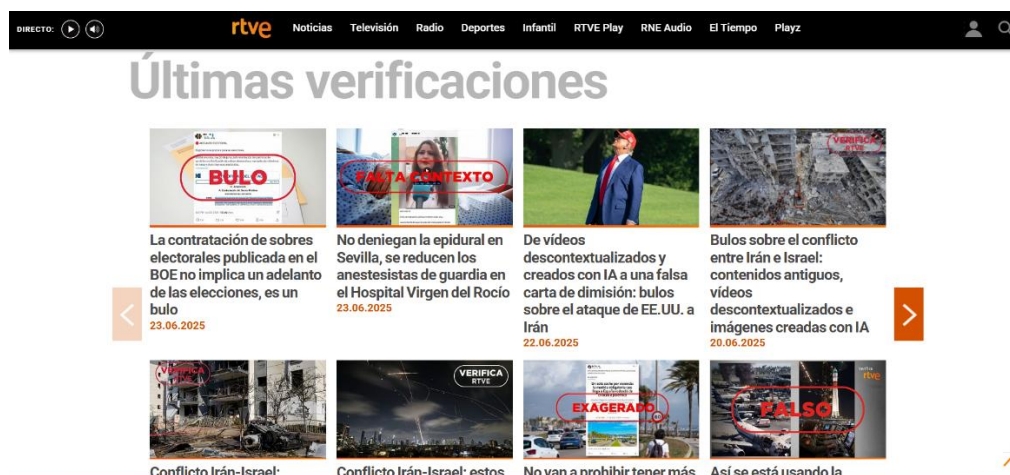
DIRECTO: rtve Noticias Televisión Radio Deportes Infantil RTVE Play RNE Audio El Tiempo Playz

Últimas verificaciones

BULO

La contratación de sobres electorales publicada en el BOE no implica un adelanto de las elecciones, es un bulo
23.06.2025

FALTA CONTEXTO

No deniegan la epidural en Sevilla, se reducen los anestesistas de guardia en el Hospital Virgen del Rocío
23.06.2025

De vídeos descontextualizados y creados con IA a una falsa carta de dimisión: bulos sobre el ataque de EE.UU. a Irán
22.06.2025

VERIFICA RTVE

Bulos sobre el conflicto entre Irán e Israel: contenidos antiguos, vídeos descontextualizados e imágenes creadas con IA
20.06.2025

VERIFICA RTVE

Conflicto Irán-Israel: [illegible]

VERIFICA RTVE

Conflicto Irán-Israel: estos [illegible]

EXAGERADO

No van a prohibir tener más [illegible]

FALSO

rtve

Así se está usando la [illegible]